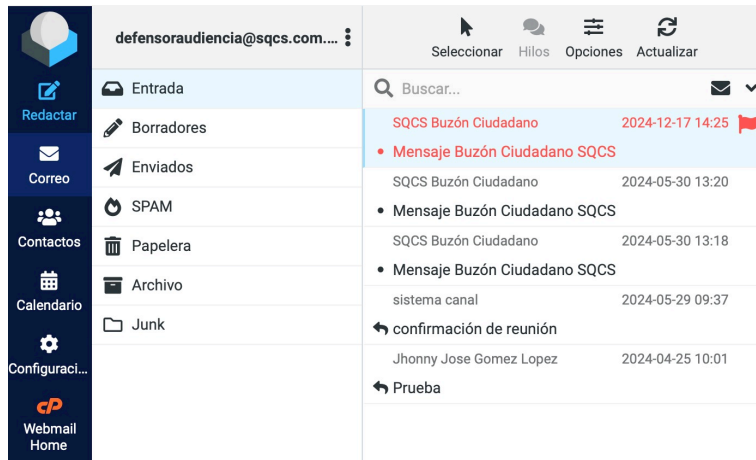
Redactar
Correo
Contactos
Calendario
Configuraci...
Webmail Home

defensoraudiencia@sqcs.com....

Entrada
Borradores
Enviados
SPAM
Papelera
Archivo
Junk

Seleccionar
Hilos
Opciones
Actualizar

Buscar...

SQCS Buzón Ciudadano 2024-12-17 14:25
• Mensaje Buzón Ciudadano SQCS

SQCS Buzón Ciudadano 2024-05-30 13:20
• Mensaje Buzón Ciudadano SQCS

SQCS Buzón Ciudadano 2024-05-30 13:18
• Mensaje Buzón Ciudadano SQCS

sistema canal 2024-05-29 09:37
confirmación de reunión

Jhonny Jose Gomez Lopez 2024-04-25 10:01
Prueba